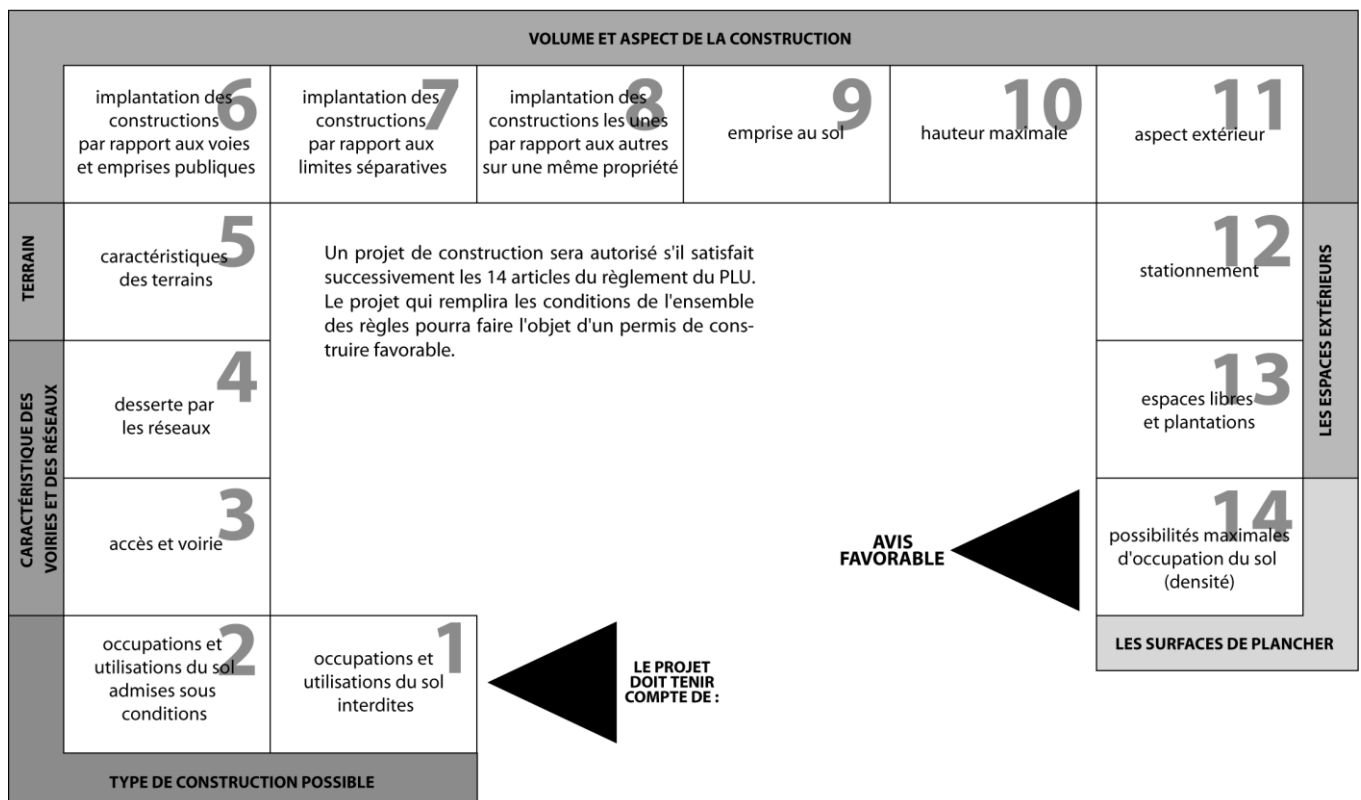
VOLUME ET ASPECT DE LA CONSTRUCTION

6 implantation des constructions par rapport aux voies et emprises publiques

7 implantation des constructions par rapport aux limites séparatives

8 implantation des constructions les unes par rapport aux autres sur une même propriété

9 emprise au sol

10 hauteur maximale

11 aspect extérieur

TERRAIN

5 caractéristiques des terrains

Un projet de construction sera autorisé s'il satisfait successivement les 14 articles du règlement du PLU. Le projet qui remplira les conditions de l'ensemble des règles pourra faire l'objet d'un permis de construire favorable.

12 stationnement

LES ESPACES EXTÉRIEURS

CARACTÉRISTIQUE DES VOIRIES ET DES RÉSEAUX

4 desserte par les réseaux

13 espaces libres et plantations

3 accès et voirie

AVIS FAVORABLE

14 possibilités maximales d'occupation du sol (densité)

LES SURFACES DE PLANCHER

2 occupations et utilisations du sol admises sous conditions

1 occupations et utilisations du sol interdites

LE PROJET DOIT TENIR COMPTE DE :

TYPE DE CONSTRUCTION POSSIBLE